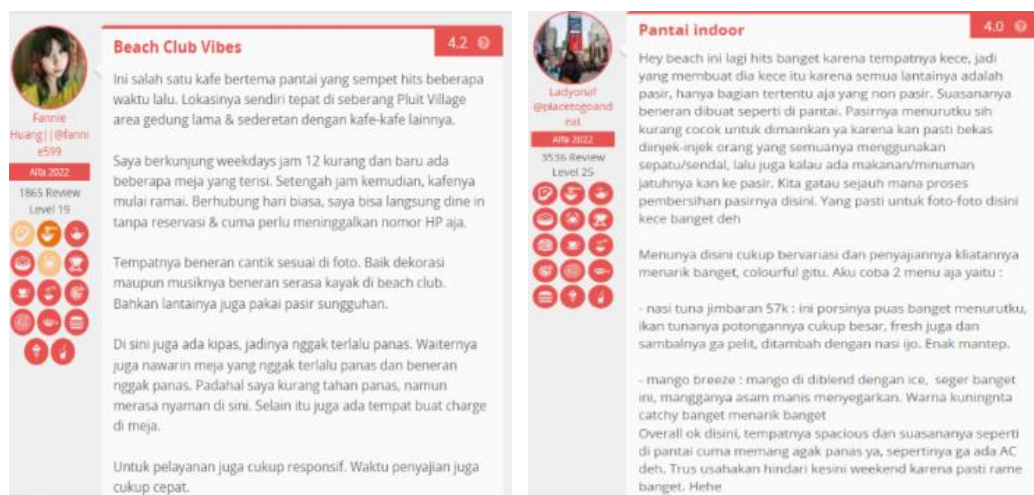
Fannie Huang||@fannie599

Alfa 2022

1865 Review

Level 19

Beach Club Vibes

4.2

Ini salah satu kafe bertema pantai yang sempet hits beberapa waktu lalu. Lokasinya sendiri tepat di seberang Pluit Village area gedung lama & sederetan dengan kafe-kafe lainnya.

Saya berkunjung weekdays jam 12 kurang dan baru ada beberapa meja yang terisi. Setengah jam kemudian, kafenya mulai ramai. Berhubung hari biasa, saya bisa langsung dine in tanpa reservasi & cuma perlu meninggalkan nomor HP aja.

Tempatnya beneran cantik sesuai di foto. Baik dekorasi maupun musiknya beneran serasa kayak di beach club. Bahkan lantainya juga pakai pasir sungguhan.

Di sini juga ada kipas, jadinya nggak terlalu panas. Waiternya juga nawarin meja yang nggak terlalu panas dan beneran nggak panas. Padahal saya kurang tahan panas, namun merasa nyaman di sini. Selain itu juga ada tempat buat charge di meja.

Untuk pelayanan juga cukup responsif. Waktu penyajian juga cukup cepat.

Ladyonuf @placetogoandeat

Alfa 2022

3536 Review

Level 25

Pantai indoor

4.0

Hey beach ini lagi hits banget karena tempatnya kece, jadi yang membuat dia kece itu karena semua lantainya adalah pasir, hanya bagian tertentu aja yang non pasir. Suasananya beneran dibuat seperti di pantai. Pasirnya menurutku sih kurang cocok untuk dimainkan ya karena kan pasti bekas diinjek-injek orang yang semuanya menggunakan sepatu/sendal, lalu juga kalau ada makanan/minuman jatuhnya kan ke pasir. Kita gatau sejauh mana proses pembersihan pasirnya disini. Yang pasti untuk foto-foto disini kece banget deh

Menunya disini cukup bervariasi dan penyajiannya kliatannya menarik banget, colourful gitu. Aku coba 2 menu aja yaitu :

- nasi tuna jimbaran 57k : ini porsinya puas banget menurutku, ikan tunanya potongannya cukup besar, fresh juga dan sambalnya ga pelit, ditambah dengan nasi ijo. Enak mantep.

- mango breeze : mango di diblend dengan ice, seger banget ini, mangganya asam manis menyegarkan. Warna kuningnta catchy banget menarik banget
Overall ok disini, tempatnya spacious dan suasananya seperti di pantai cuma memang agak panas ya, sepertinya ga ada AC deh. Trus usahakan hindari kesini weekend karena pasti rame banget. Hehe